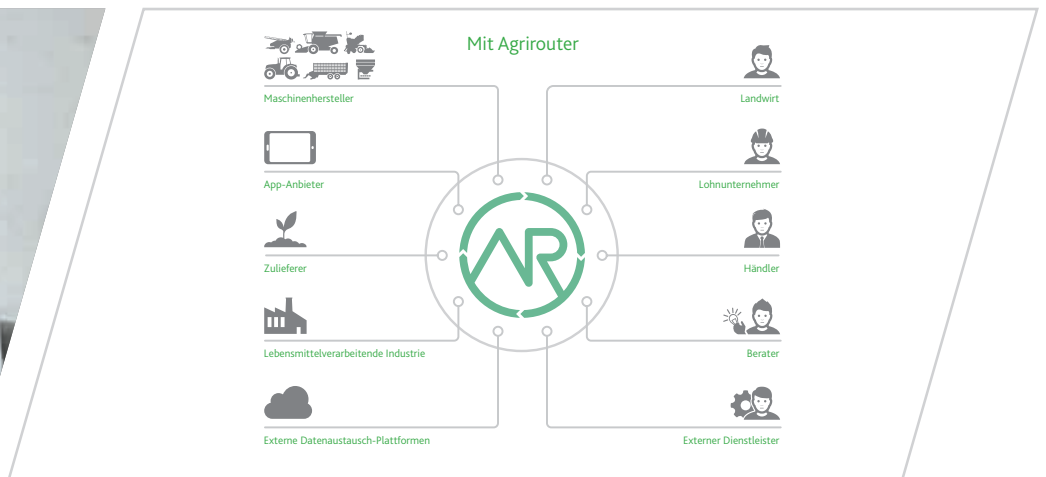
Mit Agrirouter

Maschinenhersteller

App-Anbieter

Zulieferer

Lebensmittelverarbeitende Industrie

Externe Datenaustausch-Plattformen

AR

Landwirt

Lohnunternehmer

Händler

Berater

Externer Dienstleister